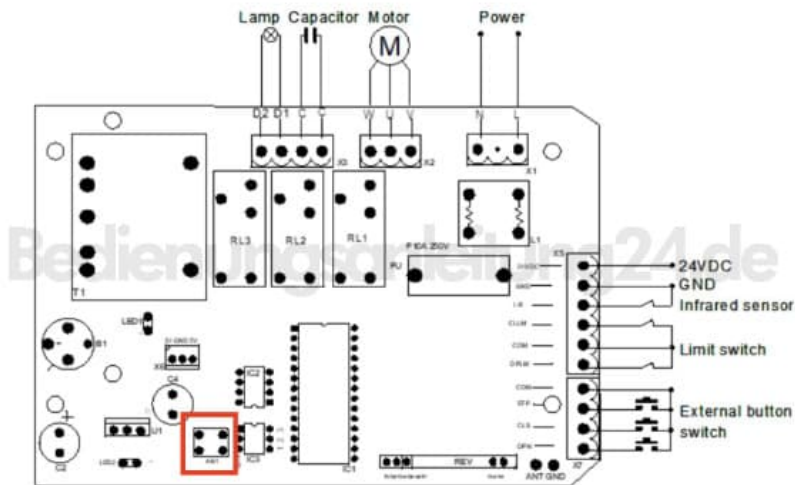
Lamp Capacitor Motor

Power

D2 D1 C C

W U V

N L

X3

X2

X1

RL3

RL2

RL1

L1

Bedienungsanleitung24.de

F10A 250V

FU

T1

X5

24VDC

GND

Infrared sensor

Limit switch

External button switch

LED

B1

X6

C4

IC2

IC3

IC1

U1

C2

X7

ANT

REV

ANT GND

COM

STP

CLS

OPN

GND

COM